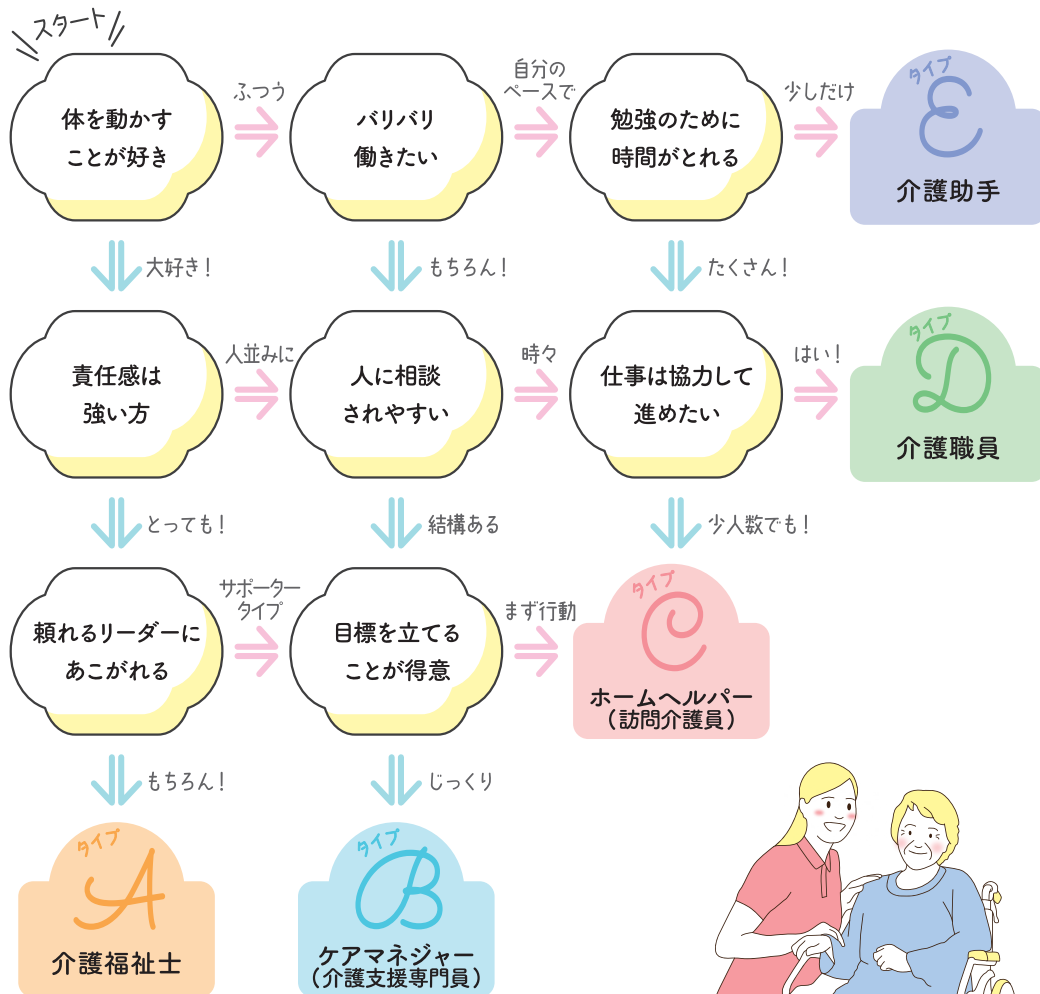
スタート

体を動かすことが好き

ふつう

バリバリ働きたい

自分のペースで

勉強のために時間がとれる

少しだけ

タイプ E 介護助手

大好き！

もちろん！

たくさん！

責任感は強い方

人並みに

人に相談されやすい

時々

仕事は協力して進めたい

はい！

タイプ D 介護職員

とっても！

結構ある

少人数でも！

頼れるリーダーにあこがれる

サポータータイプ

目標を立てることが得意

まず行動

タイプ C ホームヘルパー（訪問介護員）

もちろん！

じっくり

タイプ A 介護福祉士

タイプ B ケアマネジャー（介護支援専門員）